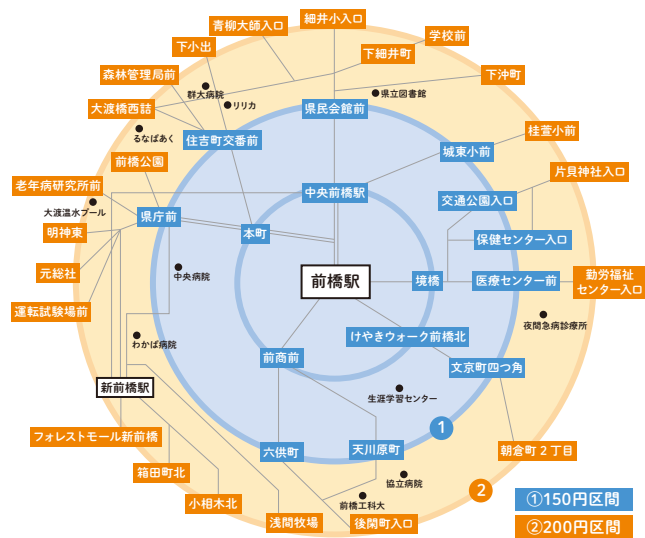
細井小入口
青柳大師入口
学校前
下小出
下細井町
森林管理局前
下沖町
群大病院
県立図書館
リリカ
大渡橋西詰
県民会館前
るなぱあく
住吉町交番前
桂萱小前
前橋公園
城東小前
片貝神社入口
老年病研究所前
中央前橋駅
交通公園入口
大渡温水プール
県庁前
本町
保健センター入口
明神東
元総社
前橋駅
境橋
医療センター前
勤労福祉センター入口
中央病院
運転試験場前
夜間急病診療所
わかば病院
けやきウォーク前橋北
前商前
文京町四つ角
新前橋駅
生涯学習センター
1
フォレストモール新前橋
天川原町
六供町
朝倉町２丁目
協立病院
2
箱田町北
前橋工科大
①150円区間
小相木北
浅間牧場
後閑町入口
②200円区間